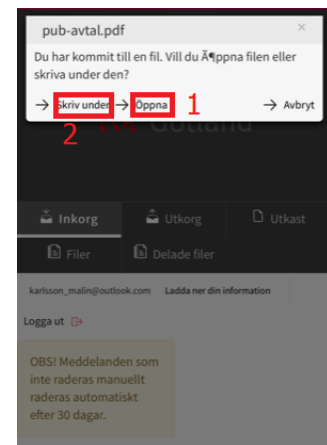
pub-avtal.pdf

×

Du har kommit till en fil. Vill du Ã¶ppna filen eller skriva under den?

→ Skriv under → Öppna 1 → Avbryt

2

Gotland

Inkorg

Utkorg

Utkast

Filer

Delade filer

karlsson_malin@outlook.com

Ladda ner din information

Logga ut

OBS! Meddelanden som inte raderas manuellt raderas automatiskt efter 30 dagar.